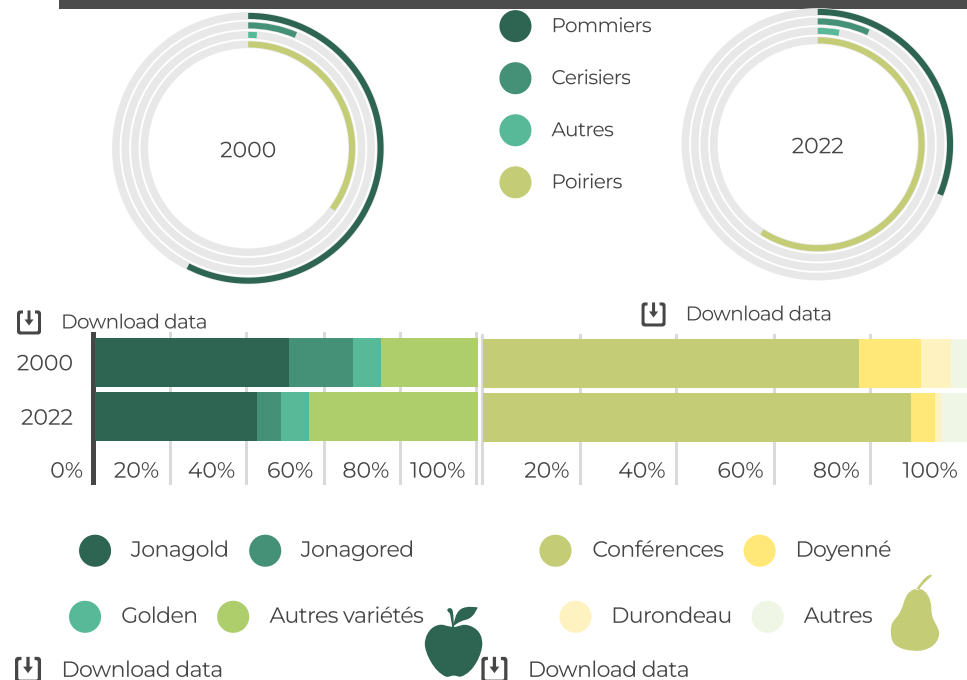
2000

Pommiers

Cerisiers

Autres

Poiriers

2022

Download data

Download data

2000

2022

0%
20%
40%
60%
80%
100%

20%
40%
60%
80%
100%

Jonagold
Jonagored

Golden
Autres variétés

Conférences
Doyenné

Durondeau
Autres

Download data

Download data